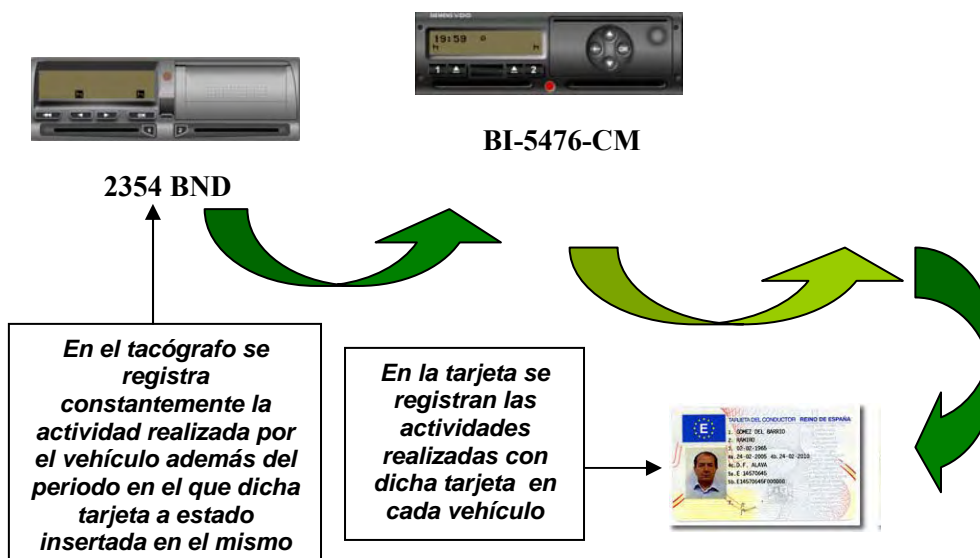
SIEMENS VDO

19:59

1 2

BI-5476-CM

2354 BND

En el tacógrafo se registra constantemente la actividad realizada por el vehículo además del periodo en el que dicha tarjeta a estado insertada en el mismo

En la tarjeta se registran las actividades realizadas con dicha tarjeta en cada vehículo

TARJETA DEL CONDUCTOR REINO DE ESPAÑA

E

1. GOMEZ DEL BARRIO
2. RAMIRO
3. 07-02-1965
4a. 24-02-2005 4b. 24-02-2010
4c. D.F. ALAVA
4d. E 14570645
5a. E14570645F000000